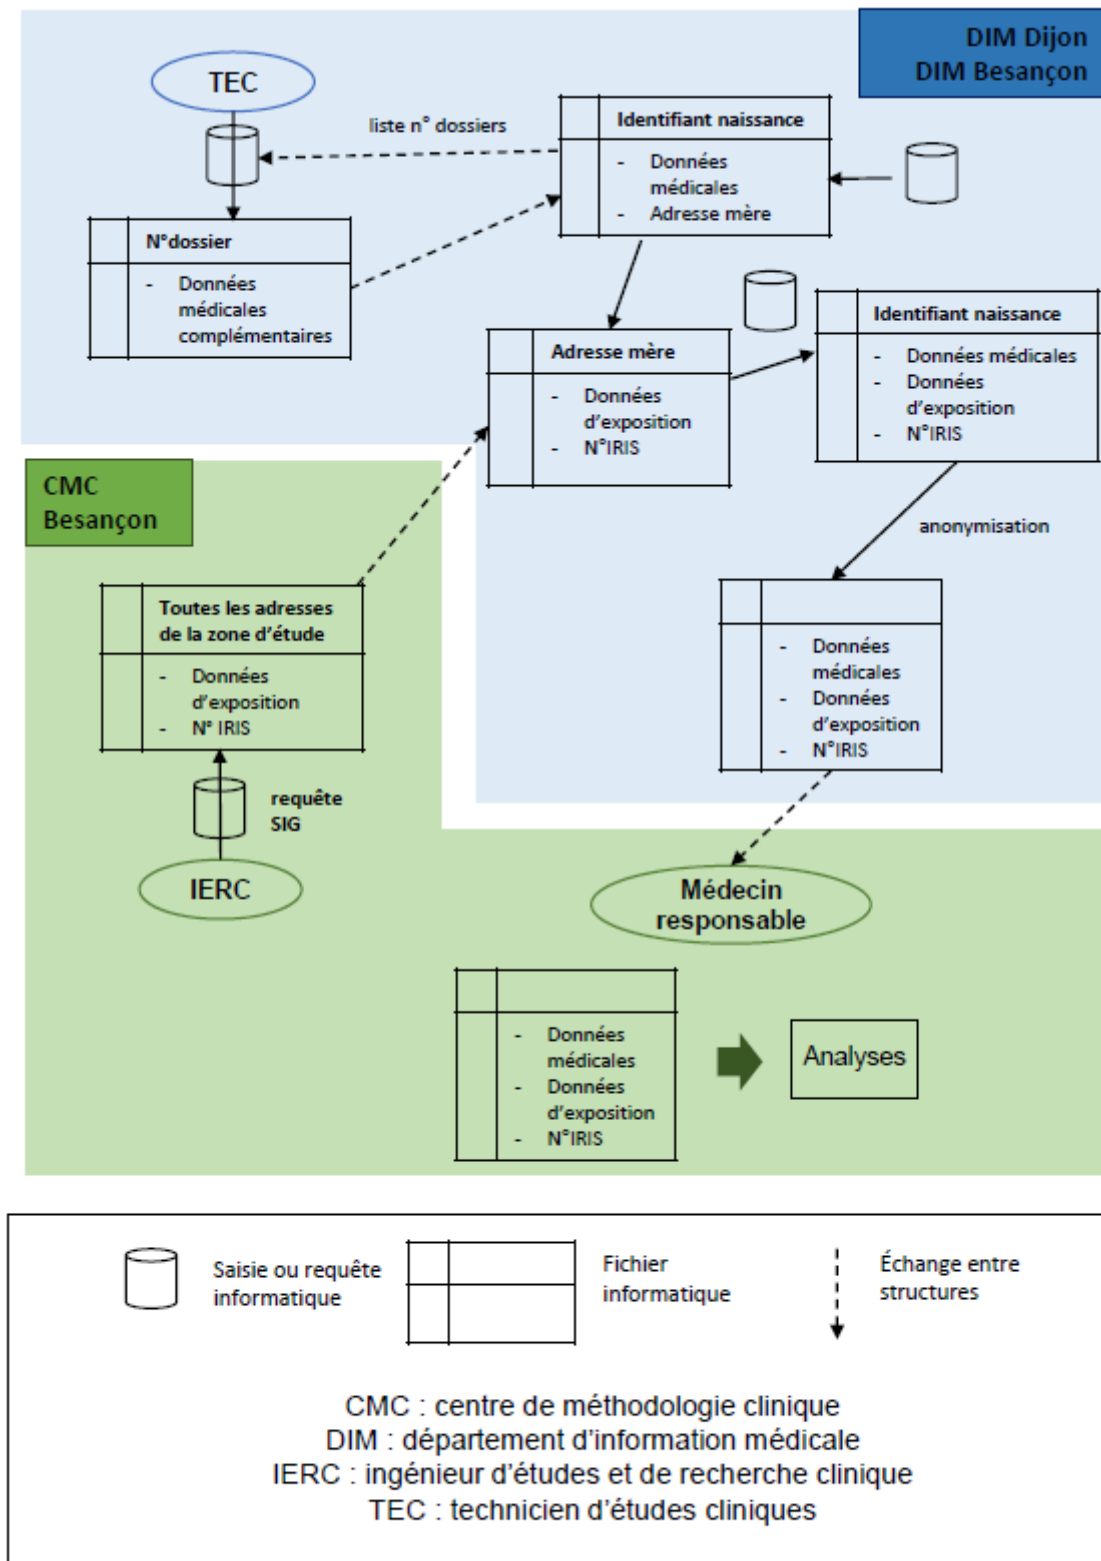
DIM Dijon
DIM Besançon

TEC

liste n° dossiers

Identifiant naissance
- Données médicales
- Adresse mère

N°dossier
- Données médicales complémentaires

Adresse mère
- Données d'exposition
- N°IRIS

Identifiant naissance
- Données médicales
- Données d'exposition
- N°IRIS

anonymisation

CMC
Besançon

Toutes les adresses de la zone d'étude
- Données d'exposition
- N° IRIS

requête SIG

IERC

- Données médicales
- Données d'exposition
- N°IRIS

Médecin responsable

- Données médicales
- Données d'exposition
- N°IRIS

Analyses

Saisie ou requête informatique

Fichier informatique

Échange entre structures

CMC : centre de méthodologie clinique
DIM : département d'information médicale
IERC : ingénieur d'études et de recherche clinique
TEC : technicien d'études cliniques